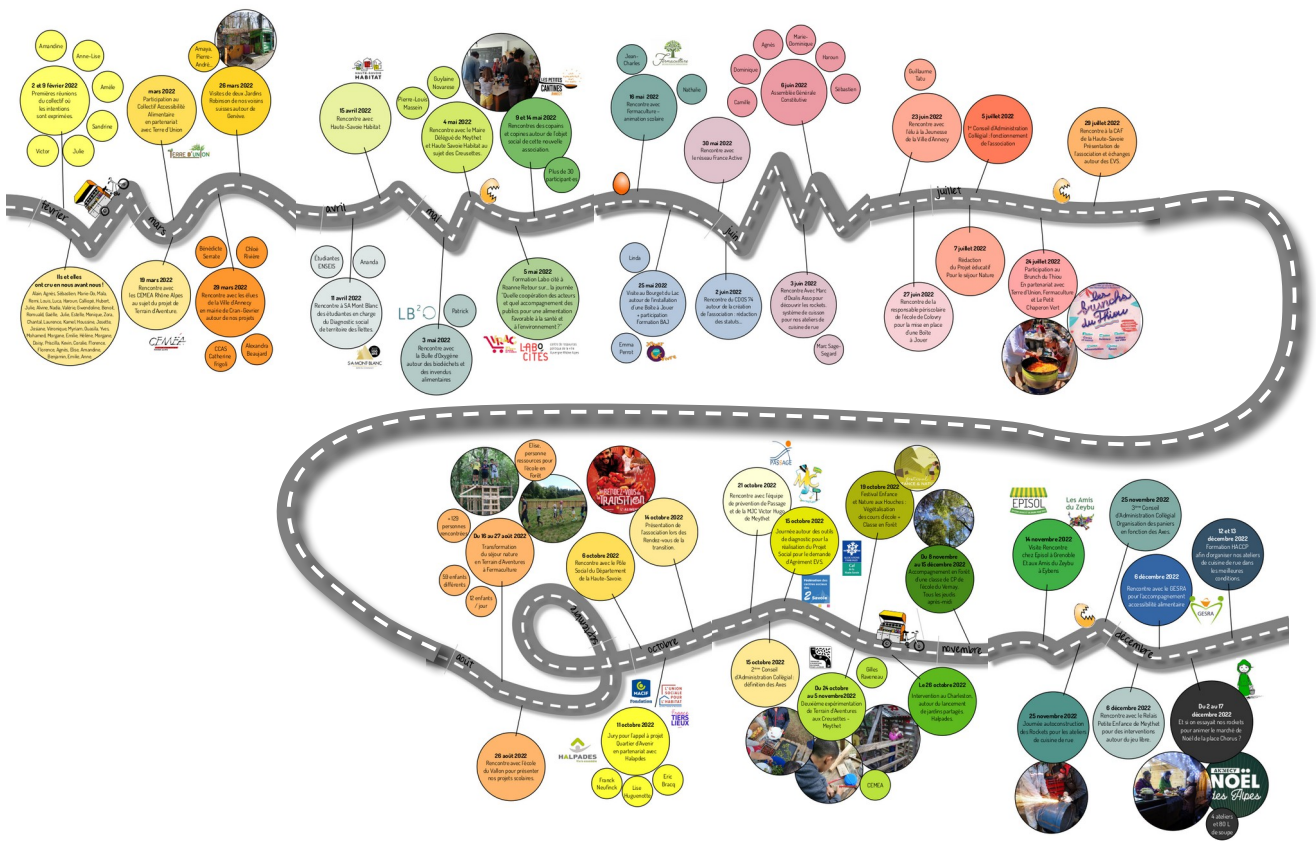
Amandine

Anne-Lise

2 et 9 février 2022
Premières réunions du collectif où les intentions sont exprimées.

Amélie

Sandrine

Victor

Julie

février

mars

Ils et elles ont cru en nous avant nous !
Alain, Agnès, Sébastien, Marie-Do, Malo, Pierre, Louis, Luca, Manon, Gaëlle, Julien, Julie, Alexis, Nadia, Valérie, Gwendoline, Benoit, Romuald, Baëlle, Julie, Estelle, Monique, Zora, Chantal, Laurence, Kamel, Houssine, Josette, Jacques, Véronique, Myriam, Océane, Yann, Mohamed, Morgane, Emilie, Hélène, Morgane, Daisy, Priscilla, Kevin, Coralie, Florence, Florence, Agnès, Elise, Amandine, Benjamin, Emilie, Anne,

mars 2022
Participation au Collectif Accessibilité Alimentaire en partenariat avec Terre d'Union

TERRE D'UNION

19 mars 2022
Rencontre avec les CEMEA Rhône Alpes au sujet du projet de Terrain d'Aventure.

CEMÉA

Amaya, Pierre-André...

26 mars 2022
Visite des deux Jardins Robinson de nos voisins suisses autour de Genève

Bénédicte Serrato

Chloé Rivière

29 mars 2022
Rencontre avec les élues de la Ville d'Annecy en maine de Cran-Gevrier autour de nos projets

CCAS Catherine Frigoli

Alexandra Beaugard

HAUTE-SAVOIE HABITAT

15 avril 2022
Rencontre avec Haute-Savoie Habitat

avril

Étudiantes ENSEIS

Amanda

11 avril 2022
Rencontre à SA Mont Blanc des étudiantes en charge du Diagnostic social de territoire des Teppes.

SA MONT BLANC

Guylaine Novarese

Pierre-Louis Massein

4 mai 2022
Rencontre avec le Maire Délégué de Meythet et Haute Savoie Habitat au sujet des Creusettes.

mai

LB²O

Patrick

3 mai 2022
Rencontre avec la Bulle d'Oxygène autour des biodéchets et des invendus alimentaires

LES PETITES CANTINES

9 et 14 mai 2022
Rencontres des copains et copines autour de l'objet social de cette nouvelle association.

Plus de 30 participant·es

5 mai 2022
Formation Labo cité à Roanne Retour sur... la journée "Quelle coopération des acteurs et quel accompagnement des publics pour une alimentation favorable à la santé et à l'environnement ?"

LABO CITÉS

Jean-Charles

Fermaculture

Nathalie

16 mai 2022
Rencontre avec Fermaculture - animation scolaire

30 mai 2022
Rencontre avec le réseau France Active

juin

Linda

25 mai 2022
Visite au Bouget du Lac autour de l'installation d'une Boîte à Jouer + participation Formation BAJ

Emma Perret

2 juin 2022
Rencontre du CDOS 74 autour de la création de l'association : rédaction des statuts...

Agnès

Marie-Dominique

Dominique

Noreen

Camille

Sébastien

8 juin 2022
Assemblée Générale Constitutive

3 juin 2022
Rencontre Avec Marc d'Oudis Asso pour découvrir les rockets, système de cuisson pour nos ateliers de cuisine de rue

Marc Sage-Segard

Guillaume Tatu

23 juin 2022
Rencontre avec l'élu à la Jeunesse de la Ville d'Annecy

5 juillet 2022
1er Conseil d'Administration Collégial : fonctionnement de l'association

juillet

29 juillet 2022
Rencontre à la CAF de la Haute-Savoie Présentation de l'association et échanges autour des EVS.

7 juillet 2022
Rédaction du Projet éducatif Pour le séjour Nature

27 juin 2022
Rencontre de la responsable périscolaire de l'école de Colovry pour la mise en place d'une Boîte à Jouer

24 juillet 2022
Participation au Brunch du Thiou En partenariat avec Terre d'Union, Fermaculture et Le Petit Chaperon Vert

Les brunchs du Thiou

+ 120 personnes rencontrées

Elise, personne ressources pour l'école en forêt

Du 16 au 27 août 2022
Transformation du séjour nature en Terrain d'Aventures à Fermaculture

TRANSITION

14 octobre 2022
Présentation de l'association lors des Rendez-vous de la transition.

59 enfants différents

12 enfants / jour

6 octobre 2022
Rencontre avec le Pôle Social du Département de la Haute-Savoie.

septembre

août

octobre

26 août 2022
Rencontre avec l'école du Vallon pour présenter nos projets scolaires.

MACIF Fondation

L'UNION SOCIALE POUR L'HABITAT

France TIERS LIEUX

11 octobre 2022
Jury pour l'appel à projet Quartier d'Avenir en partenariat avec Halpades

HALPADES

Franck Noufieck

Lise Huguenotte

Eric Bracq

PASSAGE

21 octobre 2022
Rencontre avec l'équipe de prévention de Passage et de la MJC Victor Hugo de Meythet

15 octobre 2022
Journée autour des outils de diagnostic pour la réalisation du Projet Social pour la demande d'Agrément EVS.

15 octobre 2022
2ème Conseil d'Administration Collégial : définition des Axes

Du 24 octobre au 5 novembre 2022
Deuxième expérimentation de Terrain d'Aventures aux Creusettes - Meythet

CEMEA

19 octobre 2022
Festival Enfance et Nature aux Houches : Végétalisation des cours d'école - Classe en forêt

Du 8 novembre au 15 décembre 2022
Accompagnement en forêt d'une classe de CP de l'école de Vernay. Tous les jeudis après-midi.

Gilles Rovereau

Le 26 octobre 2022
Intervention au Charlatan autour du lancement de jardins partagés Halpades.

novembre

EPISOL

Les Amis du Zeybu

14 novembre 2022
Visite Rencontre chez Episol à Grenoble Et aux Amis du Zeybu à Eybens

25 novembre 2022
3ème Conseil d'Administration Collégial Organisation des paniers en fonction des Axes

12 et 13 décembre 2022
Formation HACCP afin d'organiser nos ateliers de cuisine de rue dans les meilleures conditions

6 décembre 2022
Rencontre avec le GESRA pour l'accompagnement accessibilité alimentaire

GESRA

décembre

25 novembre 2022
Journée autoconstruction des Rockets pour les ateliers de cuisine de rue

6 décembre 2022
Rencontre avec le Relais Petite Enfance de Meythet pour des interventions autour du jeu libre

Du 2 au 17 décembre 2022
Et si on essayait nos rockets pour animer le marché de Noël de la place Chorus ?

ANNECY NOËL les Alpes

4 ateliers et 80 L de soupe